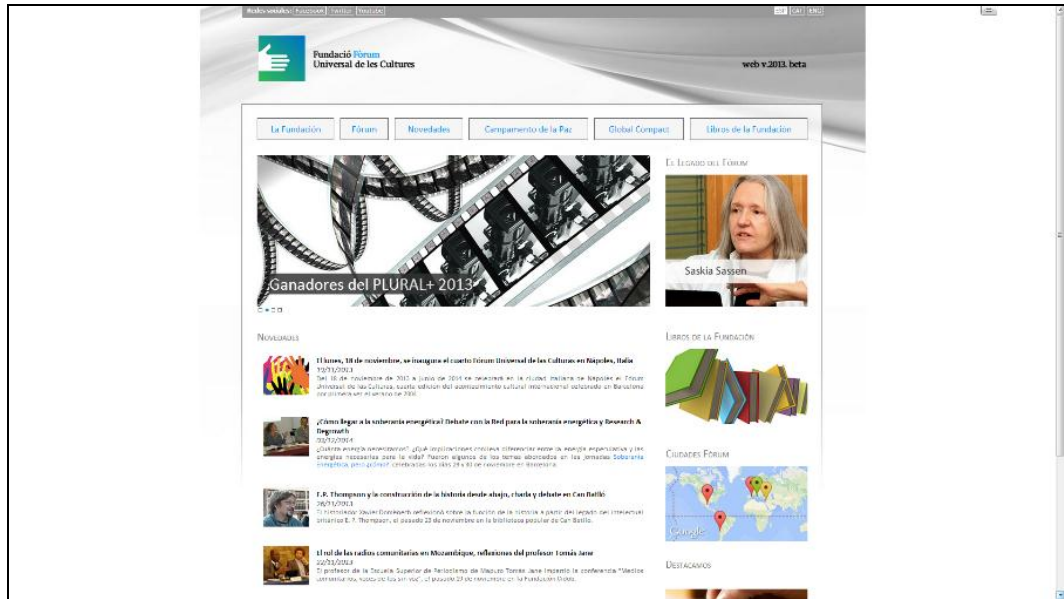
Redes sociales: Facebook Twitter Youtube

ESP CAT ENG

Fundació Fòrum Universal de les Cultures

web v.2013. beta

La Fundación | Fórum | Novedades | Campamento de la Paz | Global Compact | Libros de la Fundación

Ganadores del PLURAL+ 2013

El Legado del Fórum

Saskia Sassen

Novedades

El lunes, 18 de noviembre, se inaugura el cuarto Fórum Universal de las Culturas en Nápoles, Italia
19/11/2013
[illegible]

¿Cómo llegar a la soberanía energética? Debate con la Red para la soberanía energética y Research & Degrowth
03/12/2014
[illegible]

E.P. Thompson y la construcción de la historia desde abajo, charla y debate en Can Batlló
28/11/2013
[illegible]

El rol de las radios comunitarias en Mozambique, reflexiones del profesor Tomás Jane
22/11/2013
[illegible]

Libros de la Fundación

Ciudades Fórum

Google

Destacamos